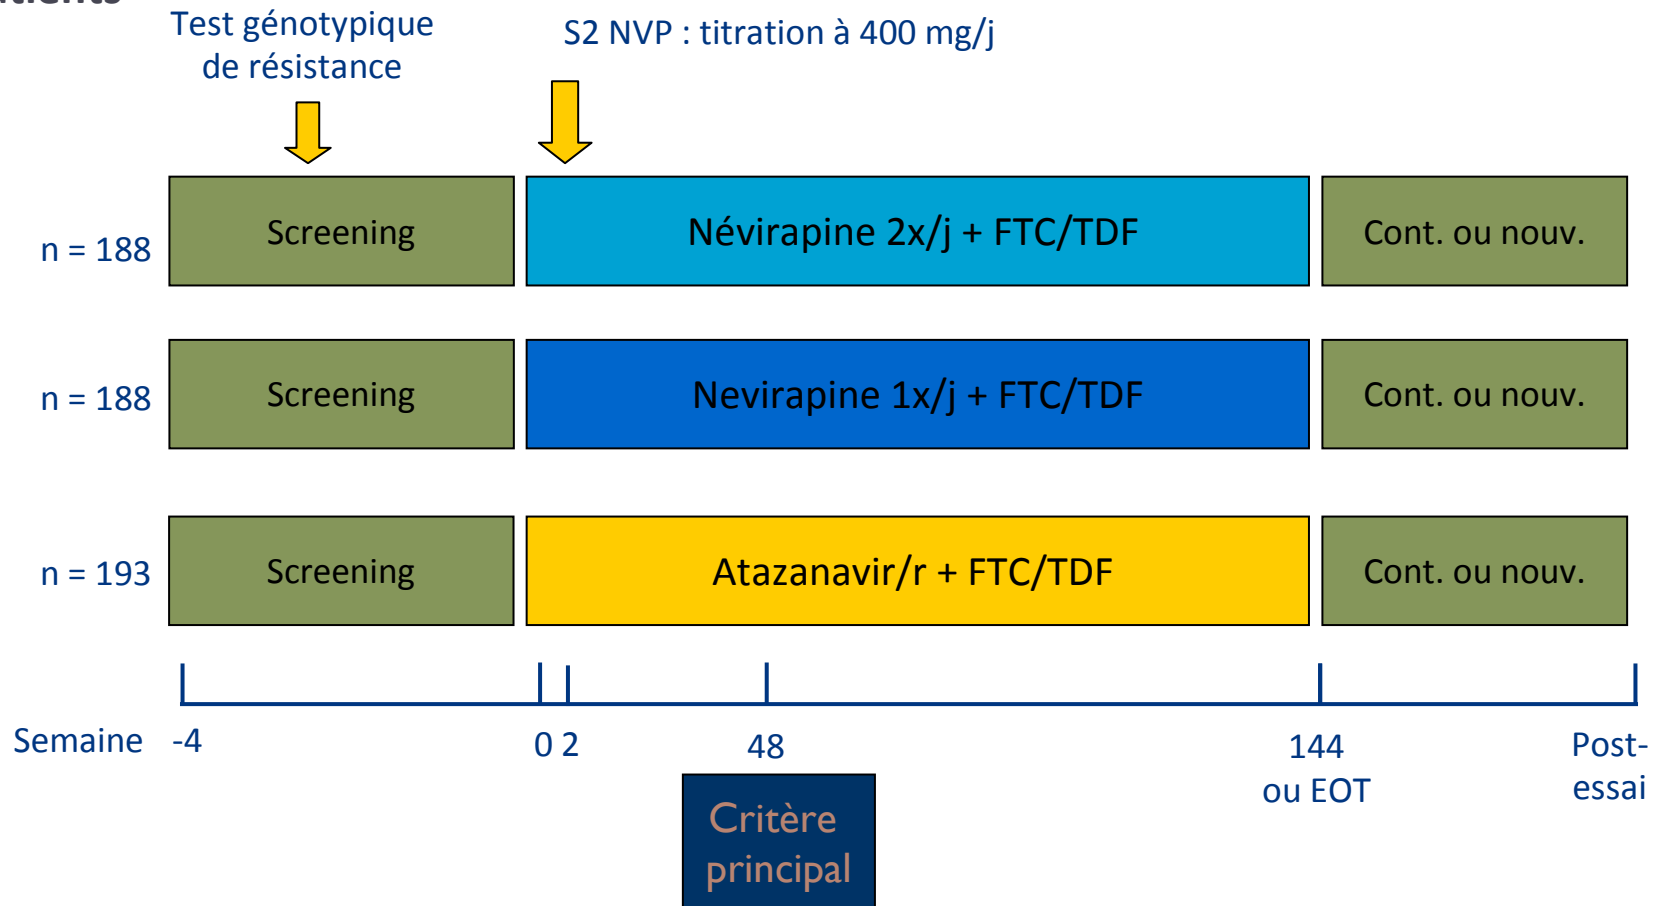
Test génotypique de résistance

S2 NVP : titration à 400 mg/j

n = 188
Screening
Névirapine 2x/j + FTC/TDF
Cont. ou nouv.

n = 188
Screening
Nevirapine 1x/j + FTC/TDF
Cont. ou nouv.

n = 193
Screening
Atazanavir/r + FTC/TDF
Cont. ou nouv.

Semaine -4 0 2 48 144 ou EOT Post-essai

Critère principal